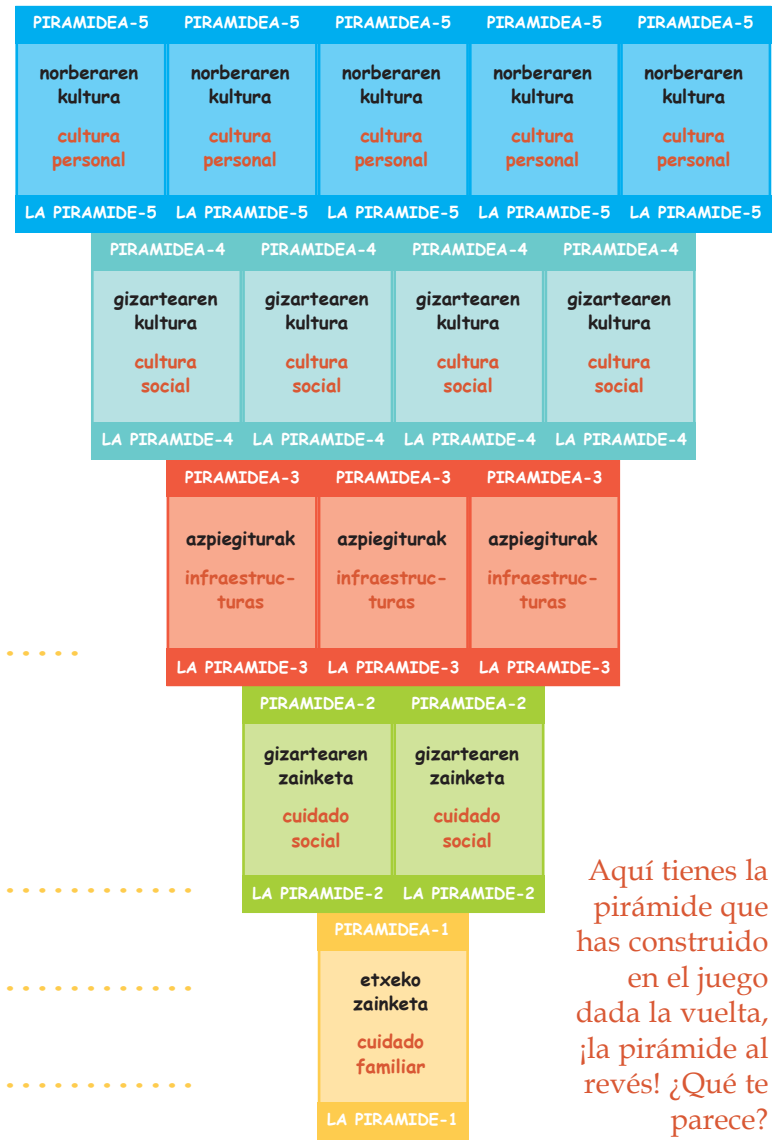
| PIRAMIDEA-5 | PIRAMIDEA-5 | PIRAMIDEA-5 | PIRAMIDEA-5 | PIRAMIDEA-5 |
|---|---|---|---|---|
| norberaren kultura cultura personal | norberaren kultura cultura personal | norberaren kultura cultura personal | norberaren kultura cultura personal | norberaren kultura cultura personal |
| LA PIRAMIDE-5 | LA PIRAMIDE-5 | LA PIRAMIDE-5 | LA PIRAMIDE-5 | LA PIRAMIDE-5 |

| PIRAMIDEA-4 | PIRAMIDEA-4 | PIRAMIDEA-4 | PIRAMIDEA-4 |
|---|---|---|---|
| gizartearen kultura cultura social | gizartearen kultura cultura social | gizartearen kultura cultura social | gizartearen kultura cultura social |
| LA PIRAMIDE-4 | LA PIRAMIDE-4 | LA PIRAMIDE-4 | LA PIRAMIDE-4 |

| PIRAMIDEA-3 | PIRAMIDEA-3 | PIRAMIDEA-3 |
|---|---|---|
| azpiegiturak infraestructuras | azpiegiturak infraestructuras | azpiegiturak infraestructuras |
| LA PIRAMIDE-3 | LA PIRAMIDE-3 | LA PIRAMIDE-3 |

| PIRAMIDEA-2 | PIRAMIDEA-2 |
|---|---|
| gizartearen zainketa cuidado social | gizartearen zainketa cuidado social |
| LA PIRAMIDE-2 | LA PIRAMIDE-2 |

| PIRAMIDEA-1 |
|---|
| etxeko zainketa cuidado familiar |
| LA PIRAMIDE-1 |

Aquí tienes la pirámide que has construido en el juego dada la vuelta, ¡la pirámide al revés! ¿Qué te parece?